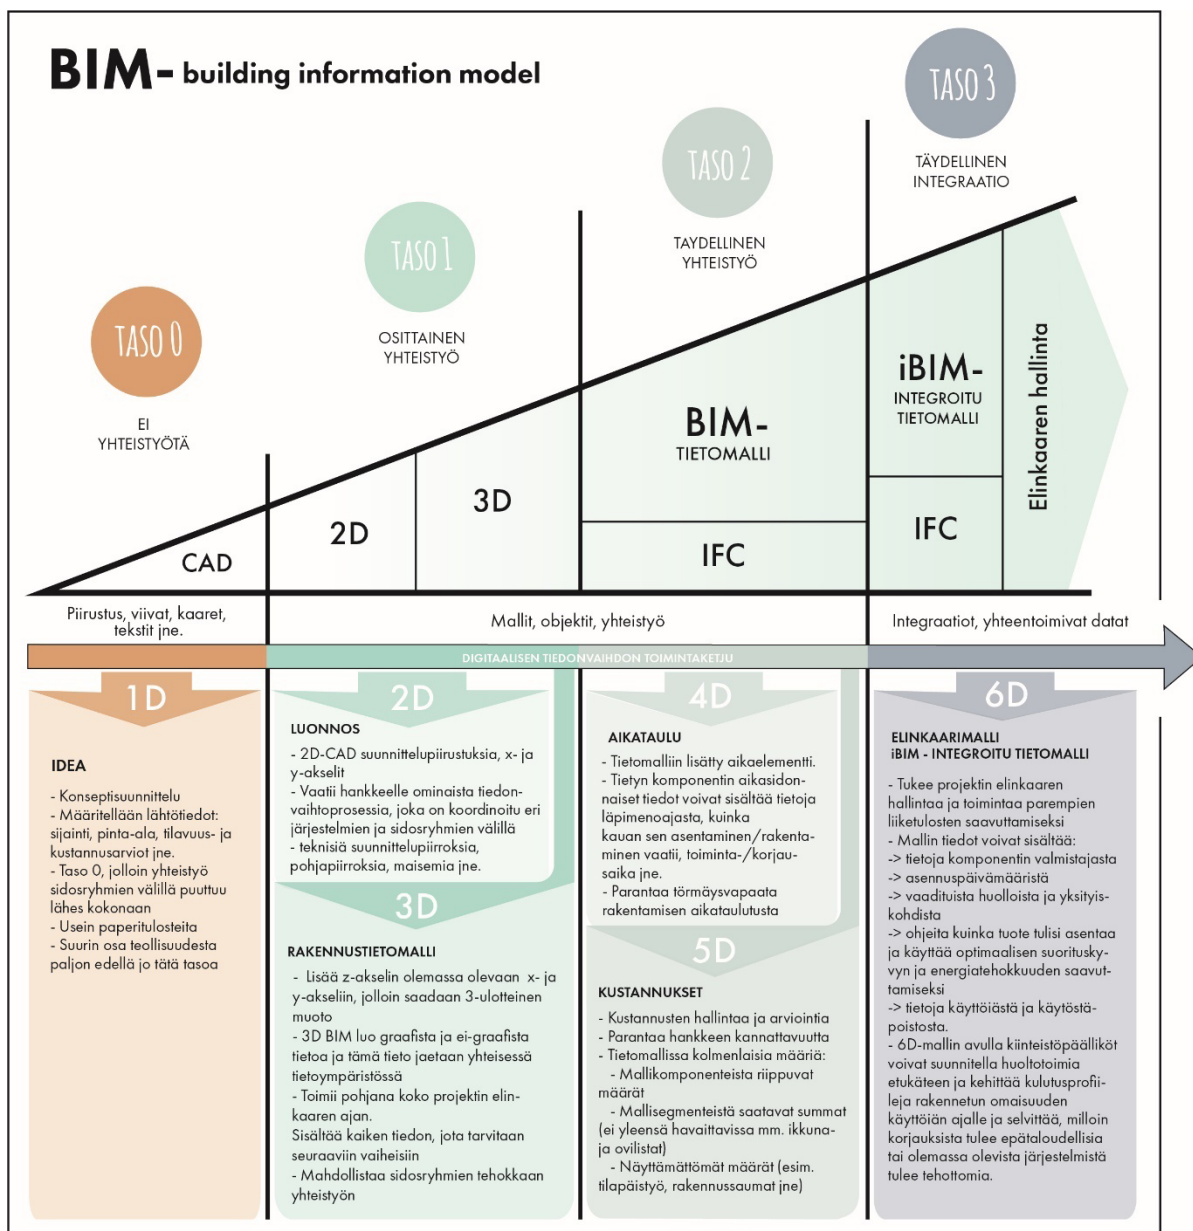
BIM- building information model

TASO 0
EI YHTEISTYÖTÄ

TASO 1
OSITTAINEN YHTEISTYÖ

TASO 2
TAYDELLINEN YHTEISTYÖ

TASO 3
TÄYDELLINEN INTEGRAATIO

CAD

2D

3D

BIM-
TIETOMALLI

IFC

iBIM-
INTEGROITU TIETOMALLI

IFC

Elinkaaren hallinta

Piirustus, viivat, kaaret, tekstit jne.

Mallit, objektit, yhteistyö

Integraatiot, yhteentoimivat datat

DIGITAALISEN TIEDONVAIHDON TOIMINTAKETJU

1D

IDEA

- Konseptisuunnittelu
- Määritellään lähtötiedot: sijainti, pinta-ala, tilavuus- ja kustannusarviot jne.
- Taso 0, jolloin yhteistyö sidosryhmien välillä puuttuu lähes kokonaan
- Usein paperitulosteita
- Suurin osa teollisuudesta paljon edellä jo tätä tasoa

2D

LUONNOS

- 2D-CAD suunnittelupiirustuksia, x- ja y-akselit
- Vaatii hankkeelle ominaista tiedonvaihtoprosessia, joka on koordinoitu eri järjestelmien ja sidosryhmien välillä
- teknisiä suunnittelupiirroksia, pohjapiirroksia, maisemia jne.

3D

RAKENNUSTIETOMALLI

- Lisää z-akselin olemassa olevaan x- ja y-akseliin, jolloin saadaan 3-ulotteinen muoto
- 3D BIM luo graafista ja ei-graafista tietoa ja tämä tieto jaetaan yhteisessä tietoympäristössä
- Toimii pohjana koko projektin elinkaaren ajan.
Sisältää kaiken tiedon, jota tarvitaan seuraaviin vaiheisiin
- Mahdollistaa sidosryhmien tehokkaan yhteistyön

4D

AIKATAULU

- Tietomalliin lisätty aikaelementti.
- Tietyn komponentin aikasidonnaiset tiedot voivat sisältää tietoja läpimenoajasta, kuinka kauan sen asentaminen/rakentaminen vaatii, toiminta-/korjausaika jne.
- Parantaa törmäysvapaata rakentamisen aikataulutusta

5D

KUSTANNUKSET

- Kustannusten hallintaa ja arviointia
- Parantaa hankkeen kannattavuutta
- Tietomallissa kolmenlaisia määriä:
- Mallikomponenteista riippuvat määrät
- Mallisegmenteistä saatavat summat (ei yleensä havaittavissa mm. ikkuna- ja ovilistat)
- Näyttämättömät määrät (esim. tilapäistyö, rakennussaumat jne)

6D

ELINKAARIMALLI
iBIM - INTEGROITU TIETOMALLI

- Tukee projektin elinkaaren hallintaa ja toimintaa parempien liiketulosten saavuttamiseksi
- Mallin tiedot voivat sisältää:
-> tietoja komponentin valmistajasta
-> asennuspäivämääristä
-> vaadituista huolloista ja yksityiskohdista
-> ohjeita kuinka tuote tulisi asentaa ja käyttää optimaalisen suorituskyvyn ja energiatehokkuuden saavuttamiseksi
-> tietoja käyttöiästä ja käytöstäpoistosta.
- 6D-mallin avulla kiinteistöpäälliköt voivat suunnitella huoltotoimia etukäteen ja kehittää kulutusprofiileja rakennetun omaisuuden käyttöiän ajalle ja selvittää, milloin korjauksista tulee epätaloudellisia tai olemassa olevista järjestelmistä tulee tehottomia.